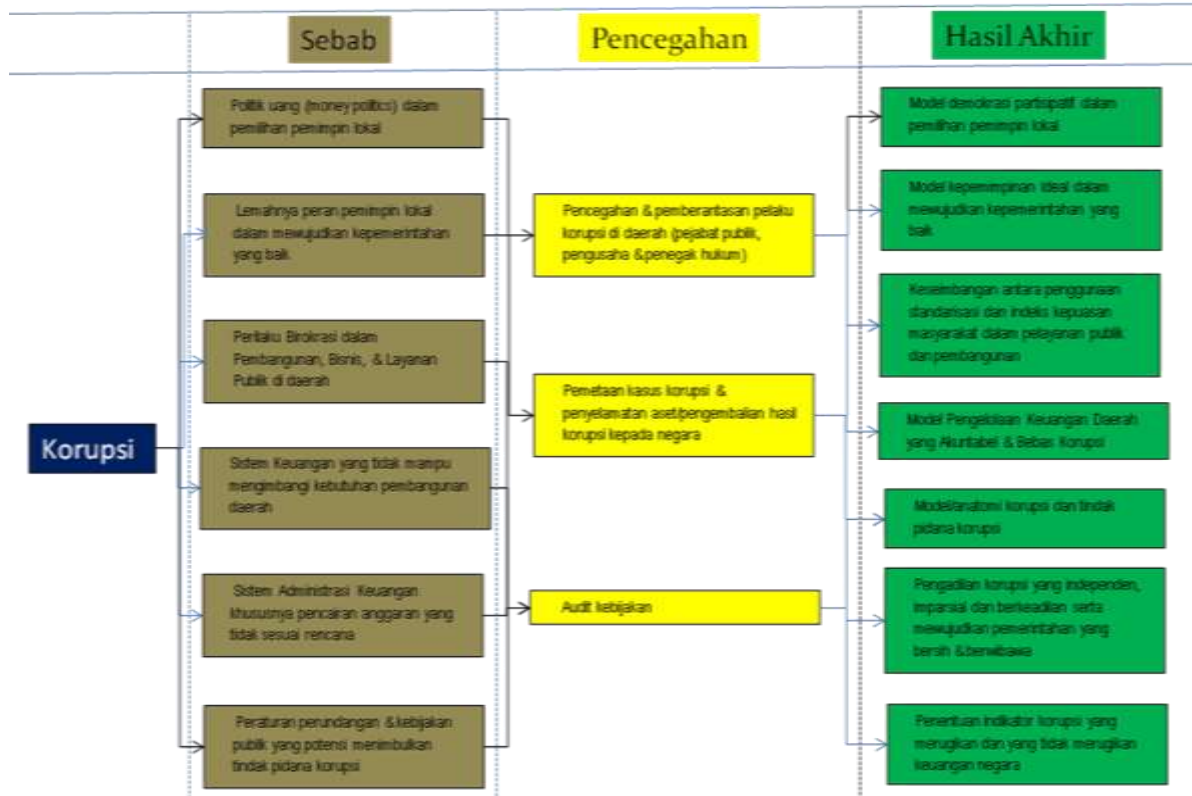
Sebab

Pencegahan

Hasil Akhir

Korupsi

Politik uang (money politics) dalam pemilihan pemimpin lokal

Lemahnya peran pemimpin lokal dalam mewujudkan kepemerintahan yang baik

Perilaku Birokrasi dalam Pembangunan, Bisnis, & Layanan Publik di daerah

Sistem Keuangan yang tidak mampu mengimbangi kebutuhan pembangunan daerah

Sistem Administrasi Keuangan khususnya pencairan anggaran yang tidak sesuai rencana

Peraturan perundangan &kebijakan publik yang potensi menimbulkan tindak pidana korupsi

Pencegahan & pemberantasan pelaku korupsi di daerah (pejabat publik, pengusaha &penegak hukum)

Pemetaan kasus korupsi & penyelamatan aset/pengembalian hasil korupsi kepada negara

Audit kebijakan

Model demokrasi partisipatif dalam pemilihan pemimpin lokal

Model kepemimpinan ideal dalam mewujudkan kepemerintahan yang baik

Keseimbangan antara penggunaan standarisasi dan indeks kepuasan masyarakat dalam pelayanan publik dan pembangunan

Model Pengelolaan Keuangan Daerah yang Akuntabel & Bebas Korupsi

Model/anatomi korupsi dan tindak pidana korupsi

Pengadilan korupsi yang independen, imparsial dan berkeadilan serta mewujudkan pemerintahan yang bersih &berwibawa

Penentuan indikator korupsi yang merugikan dan yang tidak merugikan keuangan negara